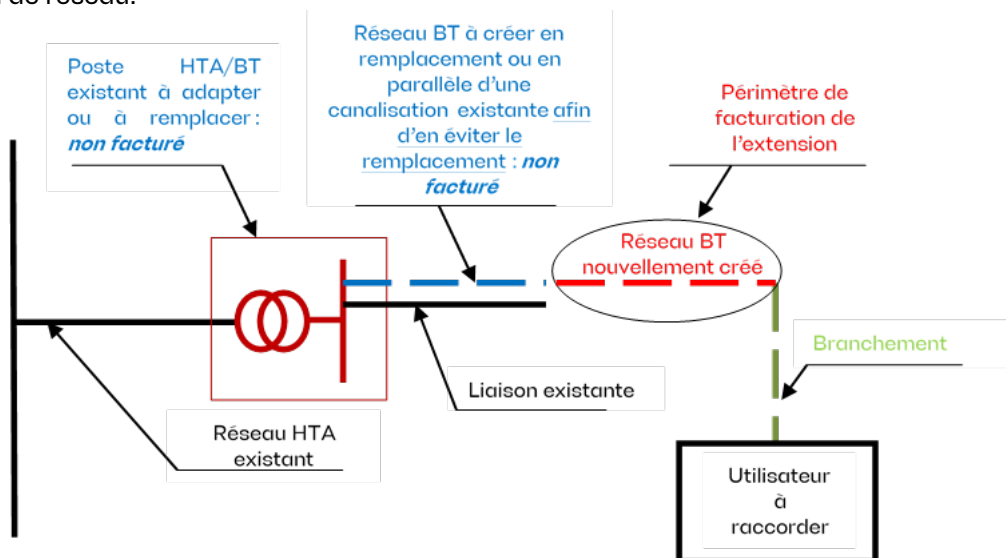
du réseau.

Poste HTA/BT existant à adapter ou à remplacer : ***non facturé***

Réseau BT à créer en remplacement ou en parallèle d'une canalisation existante afin d'en éviter le remplacement : ***non facturé***

Périmètre de facturation de l'extension

Réseau BT nouvellement créé

Branchement

Liaison existante

Réseau HTA existant

Utilisateur à raccorder